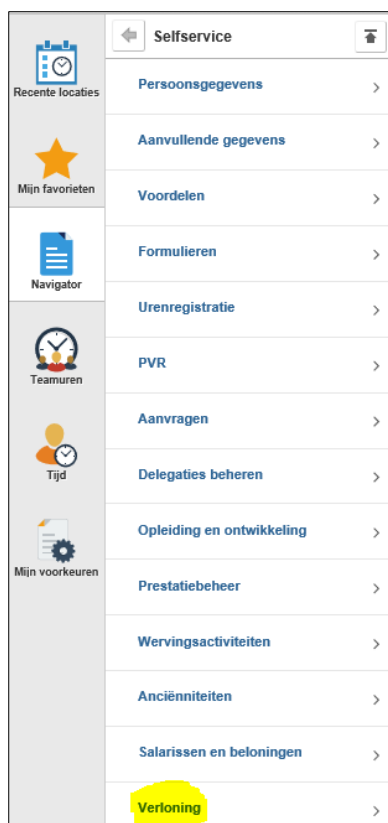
Recente locaties

Mijn favorieten

Navigator

Teamuren

Tijd

Mijn voorkeuren

Selfservice

Persoonsgegevens

Aanvullende gegevens

Voordelen

Formulieren

Urenregistratie

PVR

Aanvragen

Delegaties beheren

Opleiding en ontwikkeling

Prestatiebeheer

Wervingsactiviteiten

Anciënniteiten

Salarissen en beloningen

Verloning